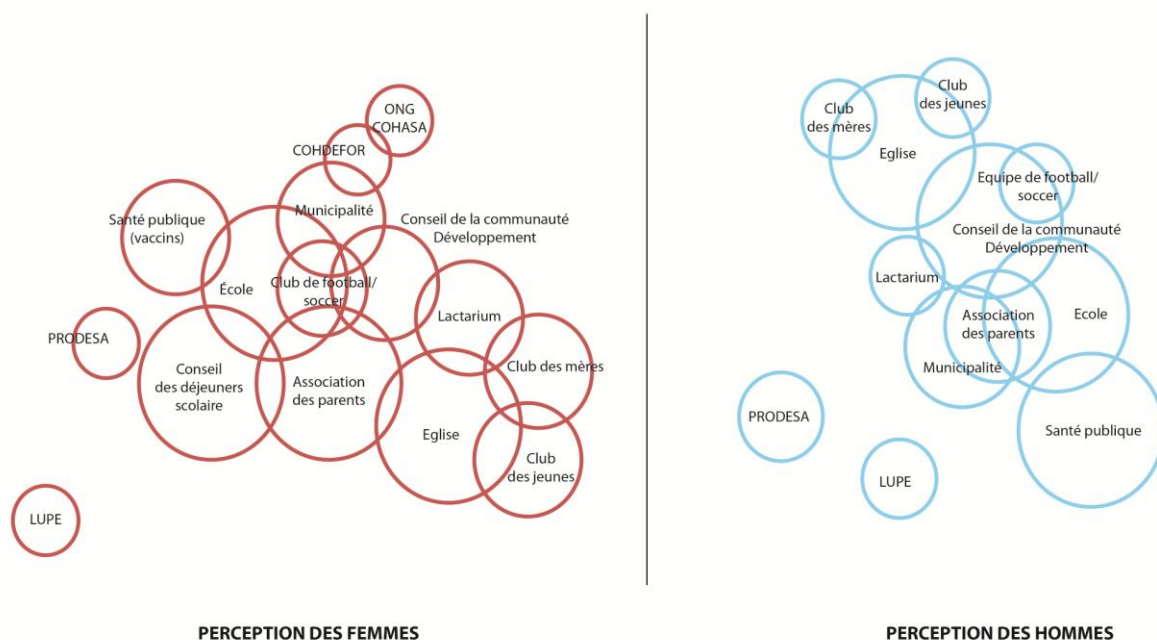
ONG COHASA

COHDEFOR

Santé publique (vaccins)

Municipalité

Conseil de la communauté Développement

École

Club de football/ soccer

PRODESA

Lactarium

Conseil des déjeuners scolaire

Association des parents

Club des mères

Eglise

Club des jeunes

LUPE

PERCEPTION DES FEMMES

Club des mères

Club des jeunes

Eglise

Equipe de football/ soccer

Conseil de la communauté Développement

Lactarium

Association des parents

Ecole

Municipalité

PRODESA

Santé publique

LUPE

PERCEPTION DES HOMMES